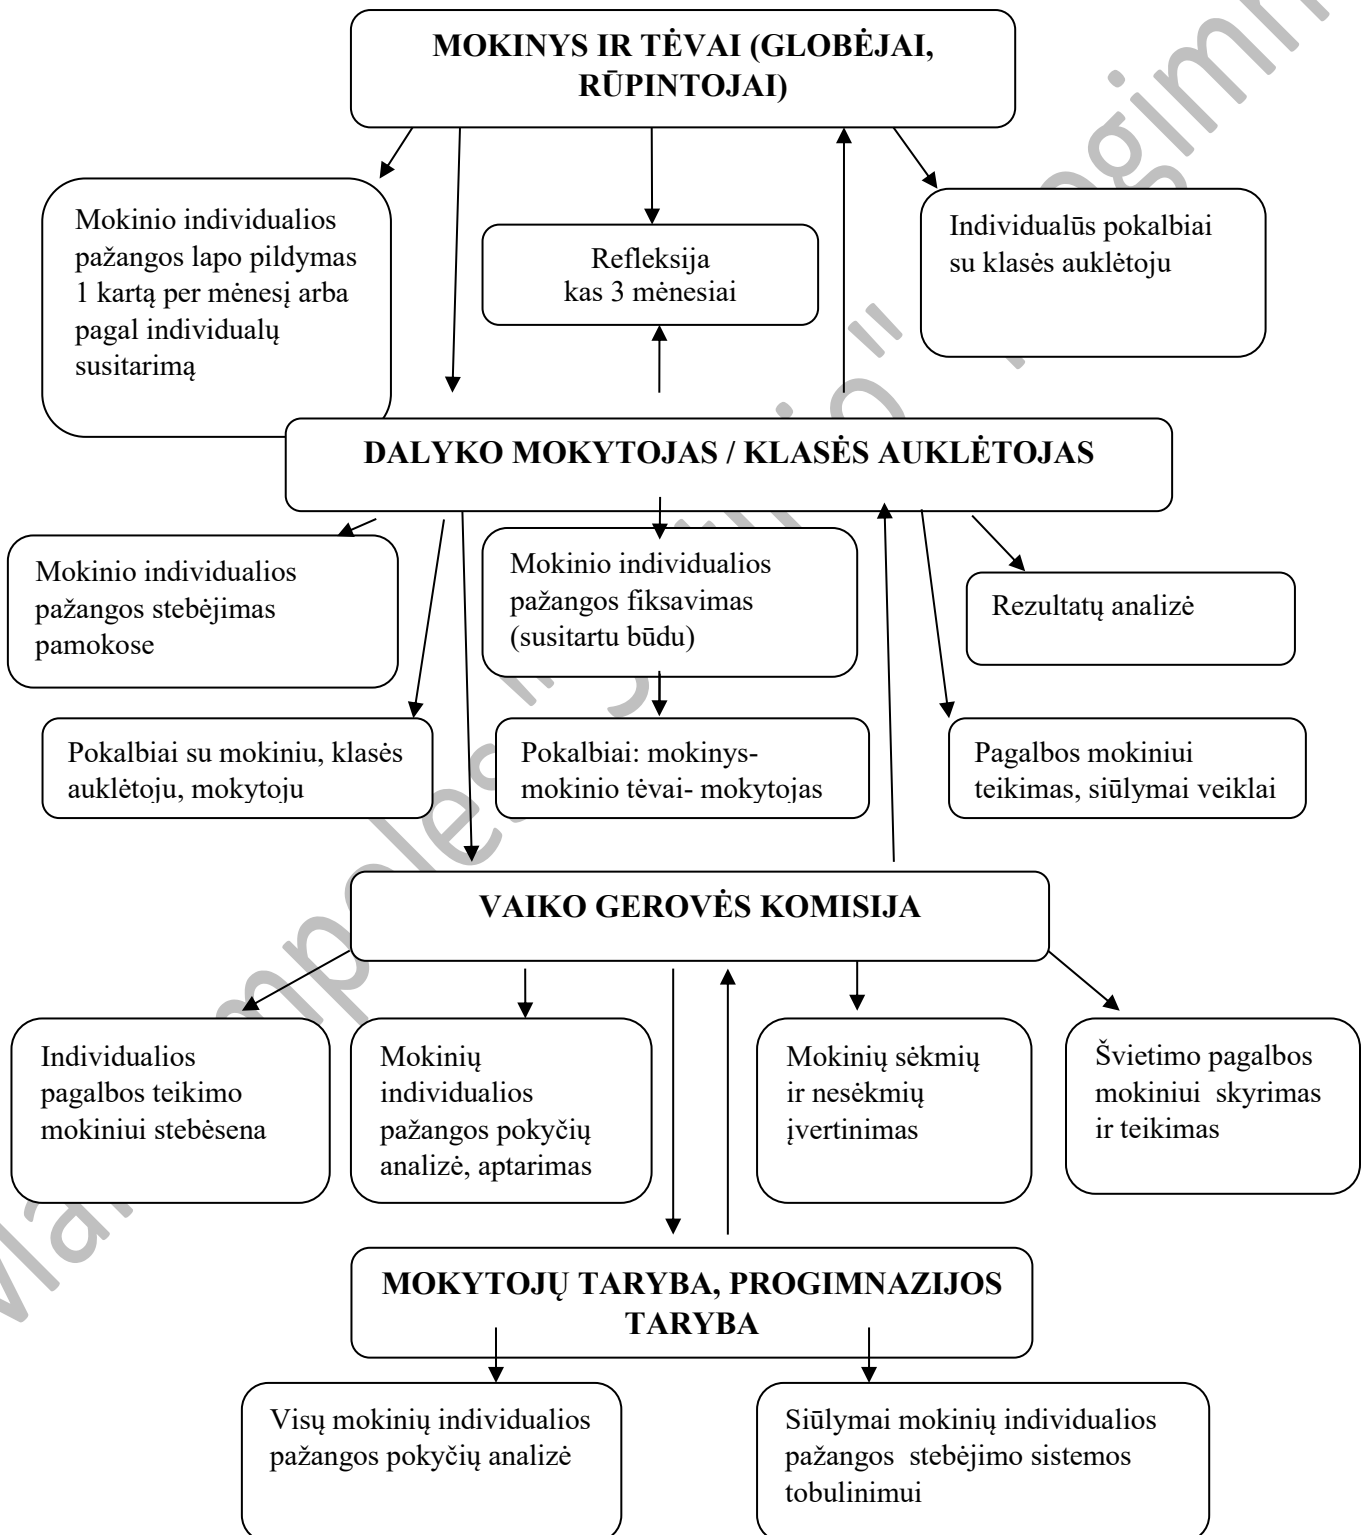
MOKINYS IR TĖVAI (GLOBĖJAI, RŪPINTOJAI)

Mokinio individualios pažangos lapo pildymas 1 kartą per mėnesį arba pagal individualų susitarimą

Refleksija kas 3 mėnesiai

Individualūs pokalbiai su klasės auklėtoju

DALYKO MOKYTOJAS / KLASĖS AUKLĖTOJAS

Mokinio individualios pažangos stebėjimas pamokose

Mokinio individualios pažangos fiksavimas (susitartu būdu)

Rezultatų analizė

Pokalbiai su mokiniu, klasės auklėtoju, mokytoju

Pokalbiai: mokinys- mokinio tėvai- mokytojas

Pagalbos mokiniui teikimas, siūlymai veiklai

VAIKO GEROVĖS KOMISIJA

Individualios pagalbos teikimo mokiniui stebėsena

Mokinių individualios pažangos pokyčių analizė, aptarimas

Mokinių sėkmių ir nesėkmių įvertinimas

Švietimo pagalbos mokiniui skyrimas ir teikimas

MOKYTOJŲ TARYBA, PROGIMNAZIJOS TARYBA

Visų mokinių individualios pažangos pokyčių analizė

Siūlymai mokinių individualios pažangos stebėjimo sistemos tobulinimui